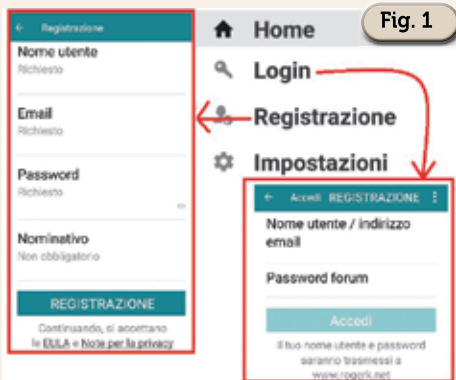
Fig. 1

← Registrazione

Nome utente
Richiesto

Email
Richiesto

Password
Richiesto

Nominativo
Non obbligatorio

REGISTRAZIONE

Continuando, si accettano le EULA e Note per la privacy

Home

Login

Registrazione

Impostazioni

← Accedi REGISTRAZIONE ⋮

Nome utente / indirizzo email

Password forum

Accedi

Il tuo nome utente e password saranno trasmessi a www.rogerk.net